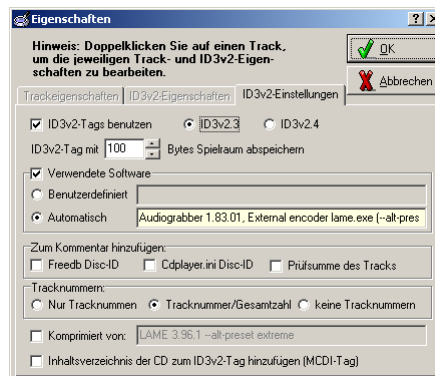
Eigenschaften

?  X

Hinweis: Doppelklicken Sie auf einen Track, um die jeweiligen Track- und ID3v2-Eigenschaften zu bearbeiten.

OK

Abbrechen

Trackeigenschaften | ID3v2-Eigenschaften | ID3v2-Einstellungen

ID3v2-Tags benutzen   ID3v2.3   ID3v2.4

ID3v2-Tag mit 100 Bytes Spielraum abspeichern

Verwendete Software

Benutzerdefiniert

Automatisch   Audiograbber 1.83.01, External encoder lame.exe (--alt-pres

Zum Kommentar hinzufügen:

Freedb Disc-ID   Cdplayer.ini Disc-ID   Prüfsumme des Tracks

Tracknummern:

Nur Tracknummern   Tracknummer/Gesamtzahl   keine Tracknummern

Komprimiert von:   LAME 3.96.1 --alt-preset extreme

Inhaltsverzeichnis der CD zum ID3v2-Tag hinzufügen (MCDI-Tag)